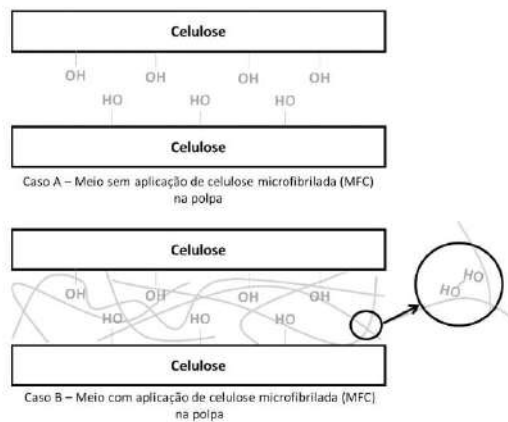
Celulose

OH OH OH OH
HO HO HO

Celulose

Caso A – Meio sem aplicação de celulose microfibrilada (MFC) na polpa

Celulose

OH OH OH OH
HO HO HO

HO
HO

Celulose

Caso B – Meio com aplicação de celulose microfibrilada (MFC) na polpa